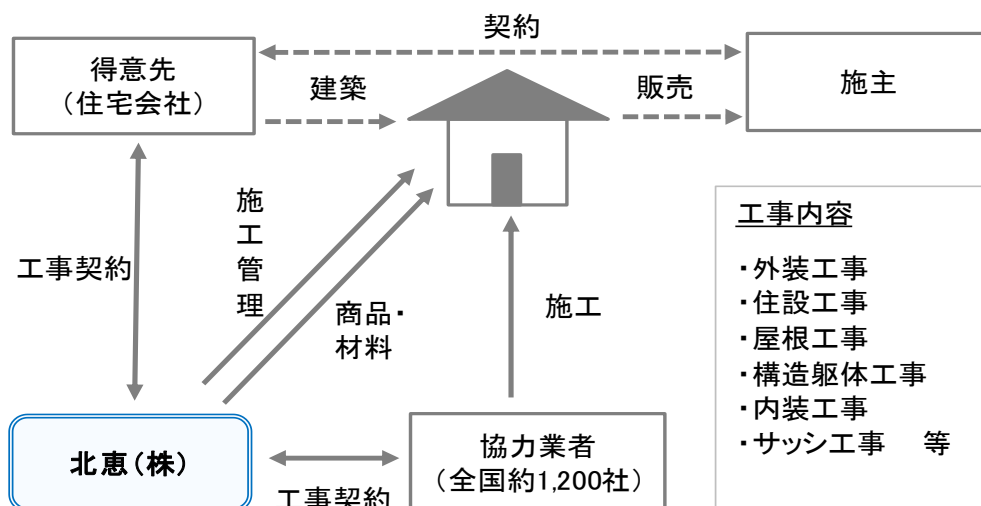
契約

得意先
（住宅会社）

建築

販売

施主

施工管理

工事契約

商品・材料

施工

工事内容

・外装工事
・住設工事
・屋根工事
・構造躯体工事
・内装工事
・サッシ工事　等

北恵（株）

協力業者
（全国約1,200社）

工事契約